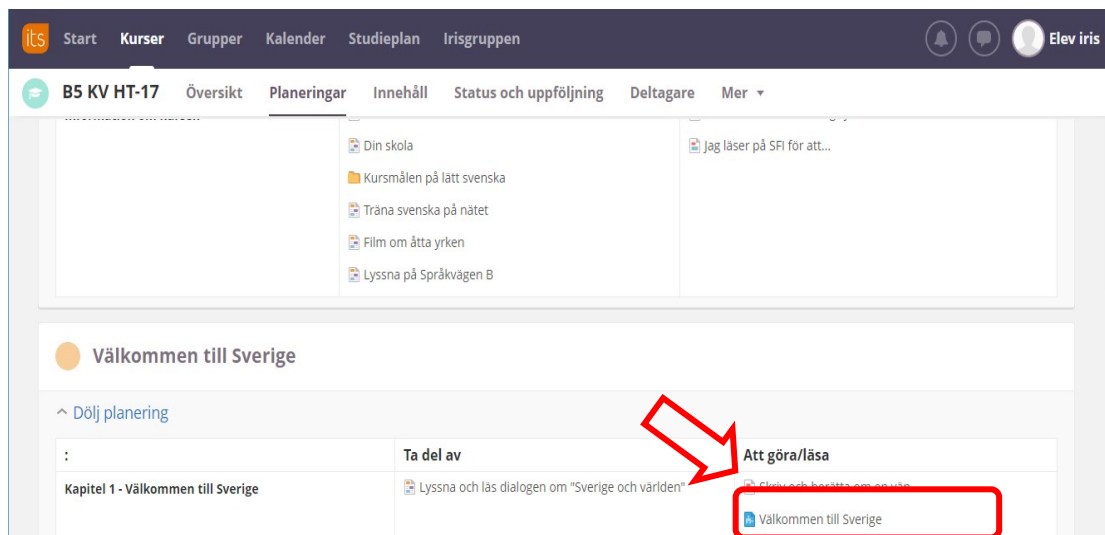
its Start Kurser Grupper Kalender Studieplan Irisgruppen

Elev iris

B5 KV HT-17 Översikt Planeringar Innehåll Status och uppföljning Deltagare Mer ▾

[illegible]

Din skola
Kursmålen på lätt svenska
Träna svenska på nätet
Film om åtta yrken
Lyssna på Språkvägen B

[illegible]
Jag läser på SFI för att...

Välkommen till Sverige

^ Dölj planering

| : | Ta del av | Att göra/läsa |
|---|---|---|
| Kapitel 1 - Välkommen till Sverige | Lyssna och läs dialogen om "Sverige och världen" | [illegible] Välkommen till Sverige |